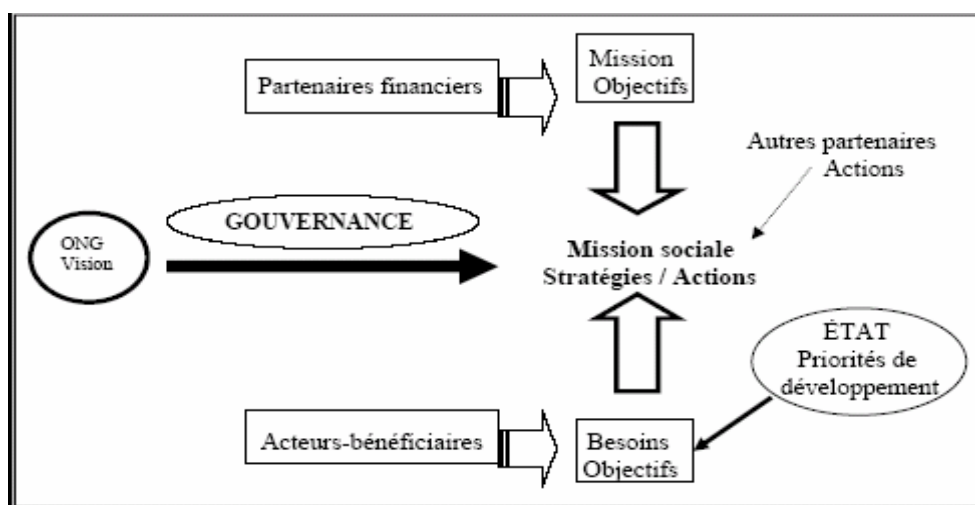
Partenaires financiers

Mission
Objectifs

Autres partenaires
Actions

ONG
Vision

GOUVERNANCE

Mission sociale
Stratégies / Actions

ÉTAT
Priorités de
développement

Acteurs-bénéficiaires

Besoins
Objectifs